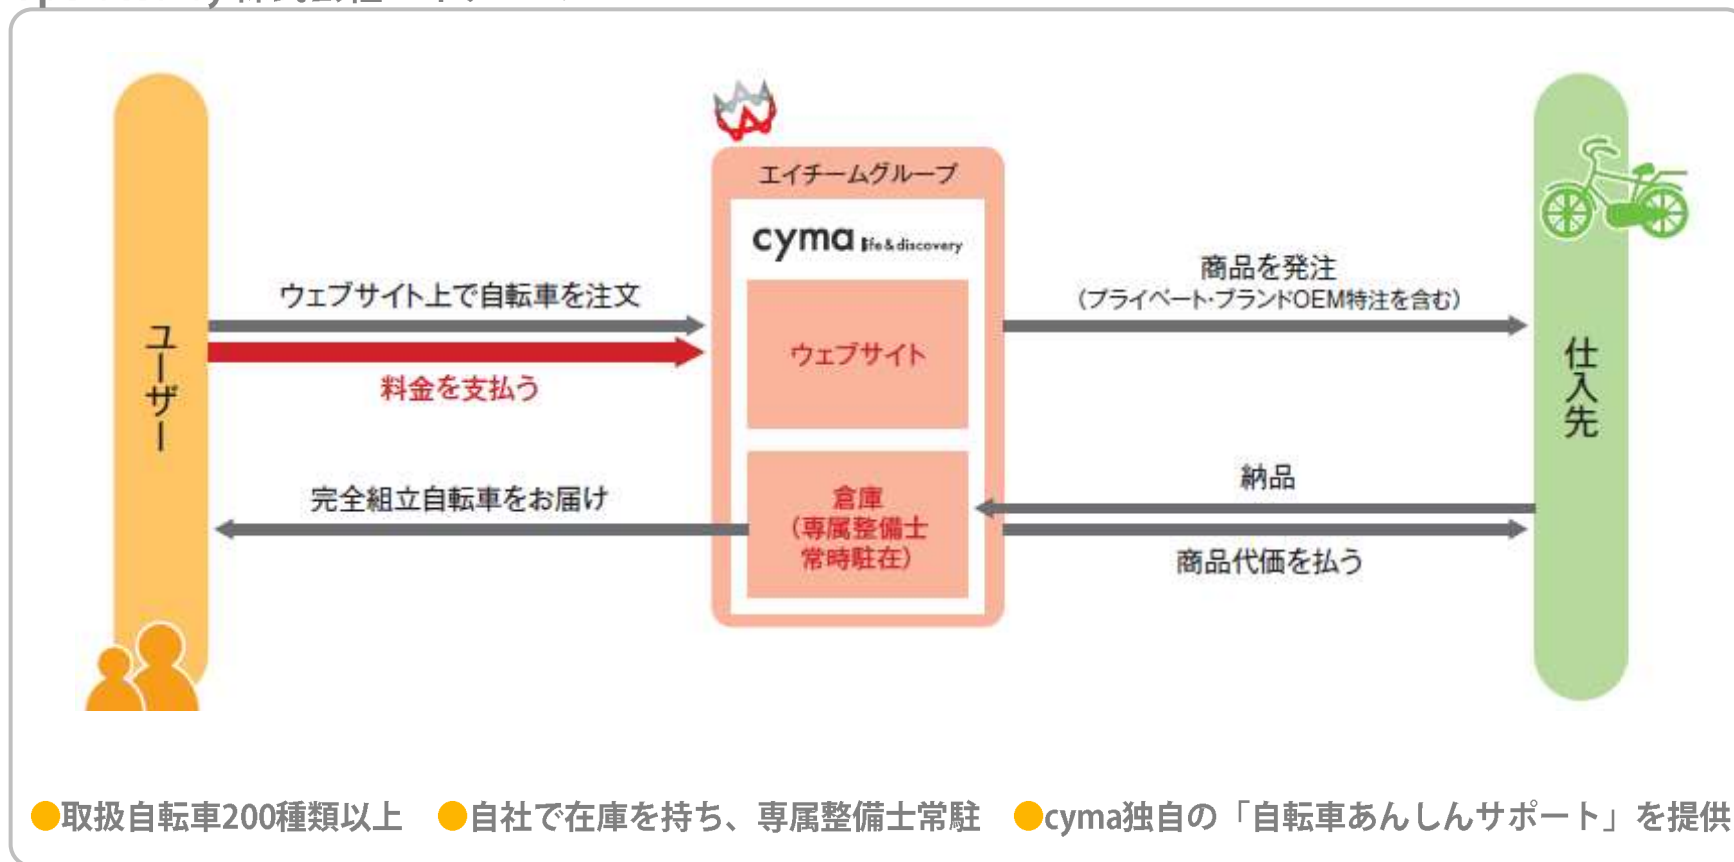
ユーザー

エイチームグループ

cyma life&discovery

ウェブサイト

倉庫
（専属整備士
常時駐在）

仕入先

ウェブサイト上で自転車を注文

料金を支払う

完全組立自転車をお届け

商品を発注
（プライベート・ブランドOEM特注を含む）

納品

商品代価を払う

●取扱自転車200種類以上　●自社で在庫を持ち、専属整備士常駐　●cyma独自の「自転車あんしんサポート」を提供